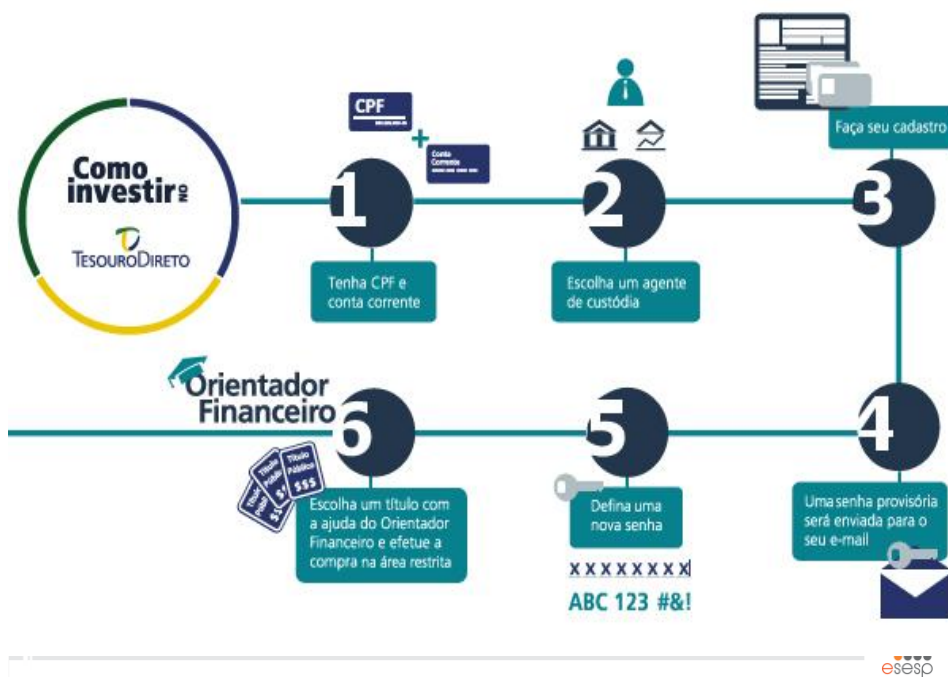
Como investir no

TesouroDireto

CPF

+

Conta Corrente

1

Tenha CPF e conta corrente

2

Escolha um agente de custódia

Faça seu cadastro

3

4

Uma senha provisória será enviada para o seu e-mail

5

Defina uma nova senha

XXXXXXXX

ABC 123 #&!

Orientador Financeiro

6

Título Público $$$

Título Público $$$

Título Público $$$

Escolha um título com a ajuda do Orientador Financeiro e efetue a compra na área restrita

esesp